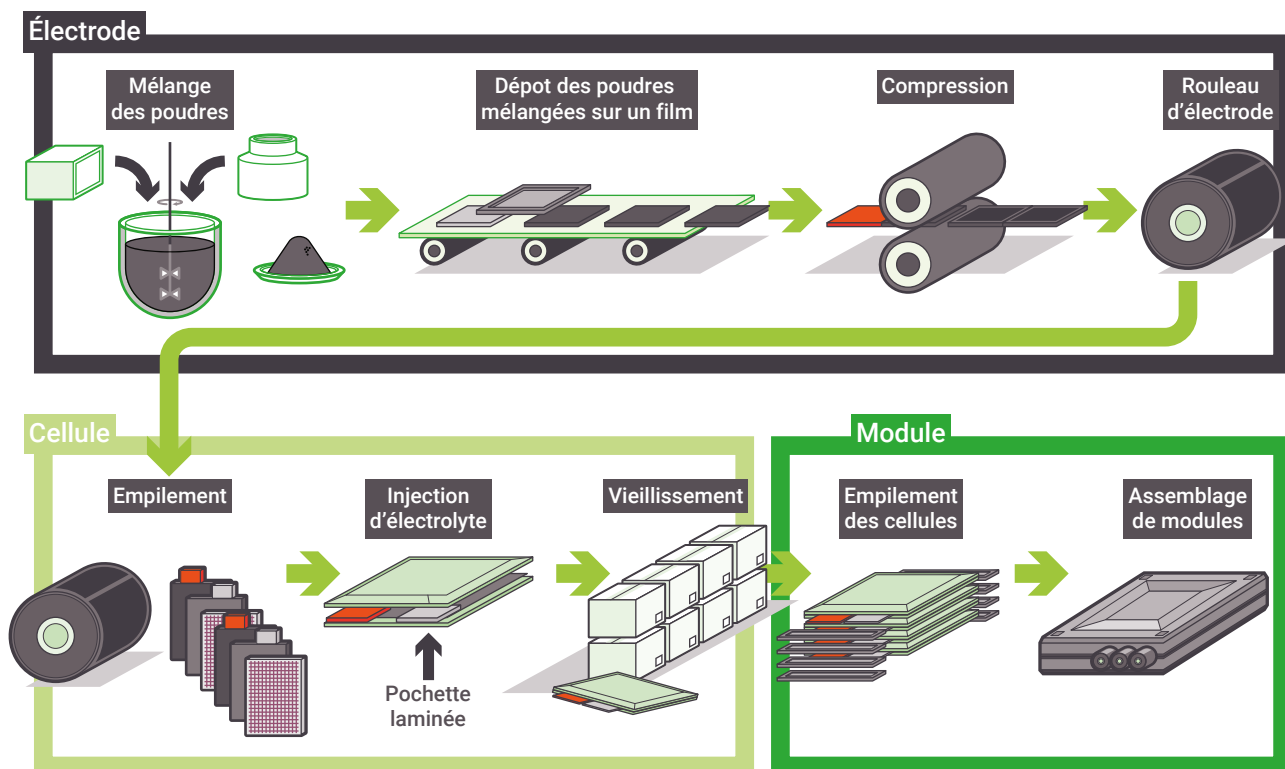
Électrode

Mélange des poudres

Dépot des poudres mélangées sur un film

Compression

Rouleau d'électrode

Cellule

Empilement

Injection d'électrolyte

Pochette laminée

Vieillissement

Module

Empilement des cellules

Assemblage de modules